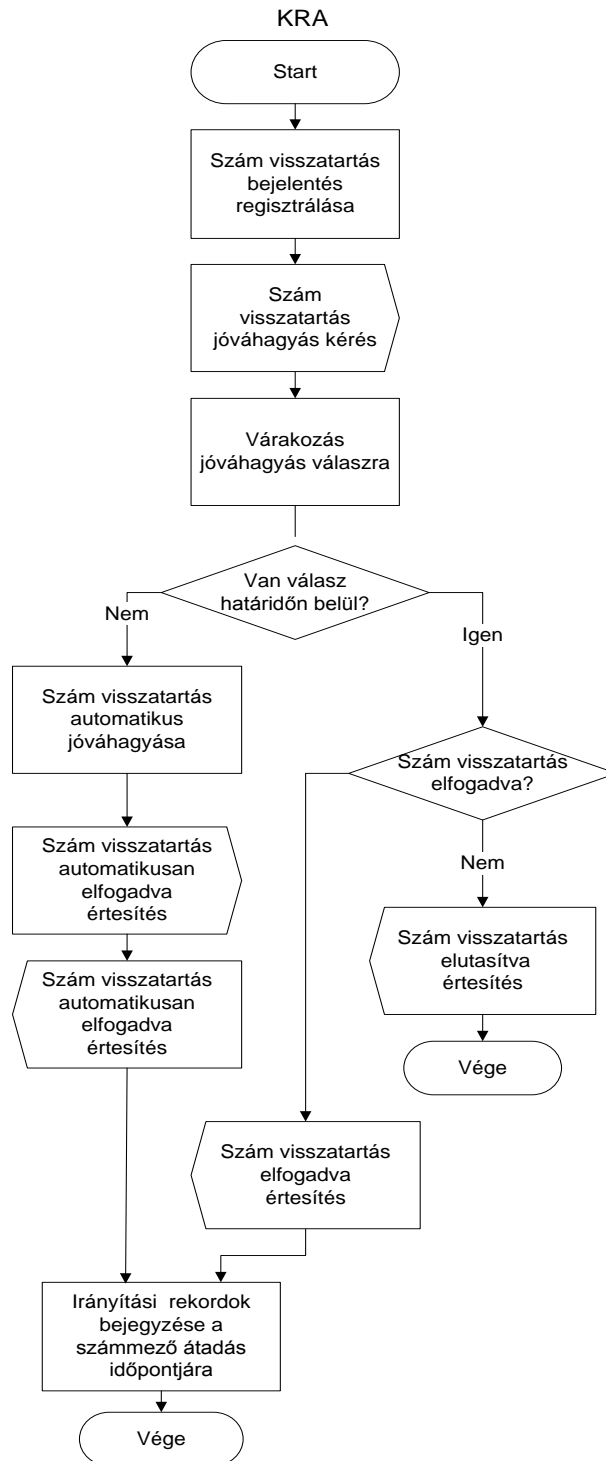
KRA

Start

Szám visszatartás bejelentés regisztrálása

Szám visszatartás jóváhagyás kérés

Várakozás jóváhagyás válaszra

Van válasz határidőn belül?

Nem

Igen

Szám visszatartás automatikus jóváhagyása

Szám visszatartás elfogadva?

Nem

Szám visszatartás automatikusan elfogadva értesítés

Szám visszatartás automatikusan elfogadva értesítés

Szám visszatartás elutasítva értesítés

Vége

Szám visszatartás elfogadva értesítés

Irányítási rekordok bejegyzése a számmező átadás időpontjára

Vége